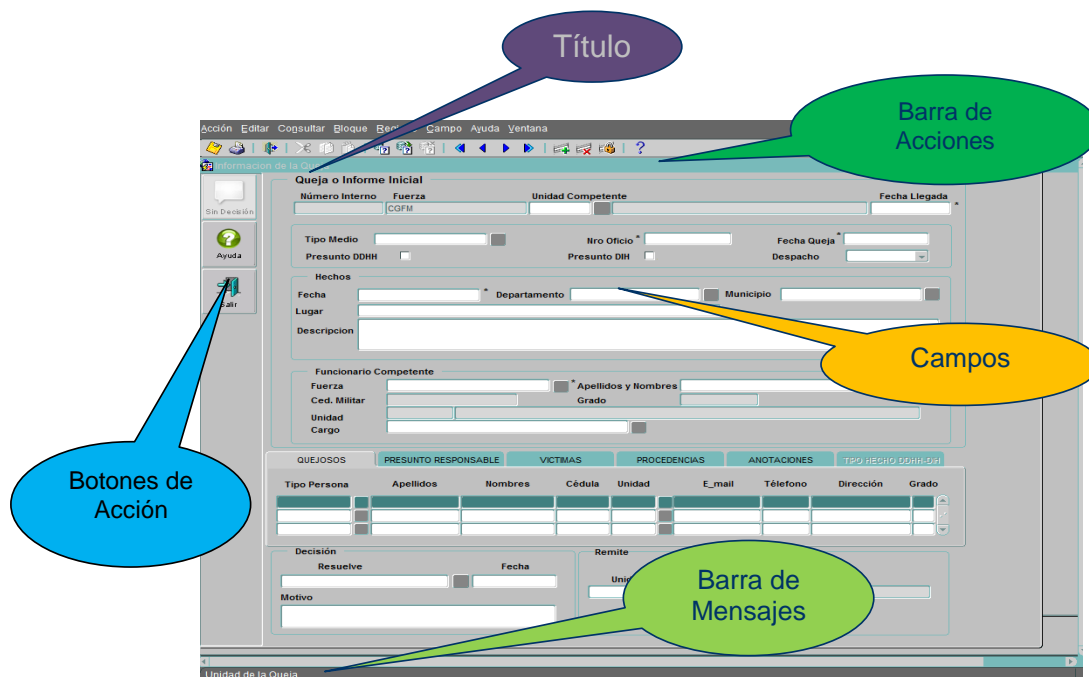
Título

Barra de Acciones

Acción Editar Consultar Bloque Regi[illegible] Campo Ayuda Ventana

Informacion de la Que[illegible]

Queja o Informe Inicial

Número Interno Fuerza Unidad Competente Fecha Llegada

CGFM

Tipo Medio Nro Oficio Fecha Queja

Presunto DDHH Presunto DIH Despacho

Hechos

Fecha Departamento Municipio

Lugar

Descripcion

Campos

Funcionario Competente

Fuerza Apellidos y Nombres

Ced. Militar Grado

Unidad

Cargo

Sin Decisión

Ayuda

Salir

Botones de Acción

QUEJOSOS PRESUNTO RESPONSABLE VICTIMAS PROCEDENCIAS ANOTACIONES TIPO HECHO DDHH-DIH

| Tipo Persona | Apellidos | Nombres | Cédula | Unidad | E_mail | Télefono | Dirección | Grado |
|---|---|---|---|---|---|---|---|---|
| | | | | | | | | |
| | | | | | | | | |
| | | | | | | | | |

Decisión

Resuelve Fecha

Motivo

Remite

Uni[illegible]

Barra de Mensajes

Unidad de la Queja